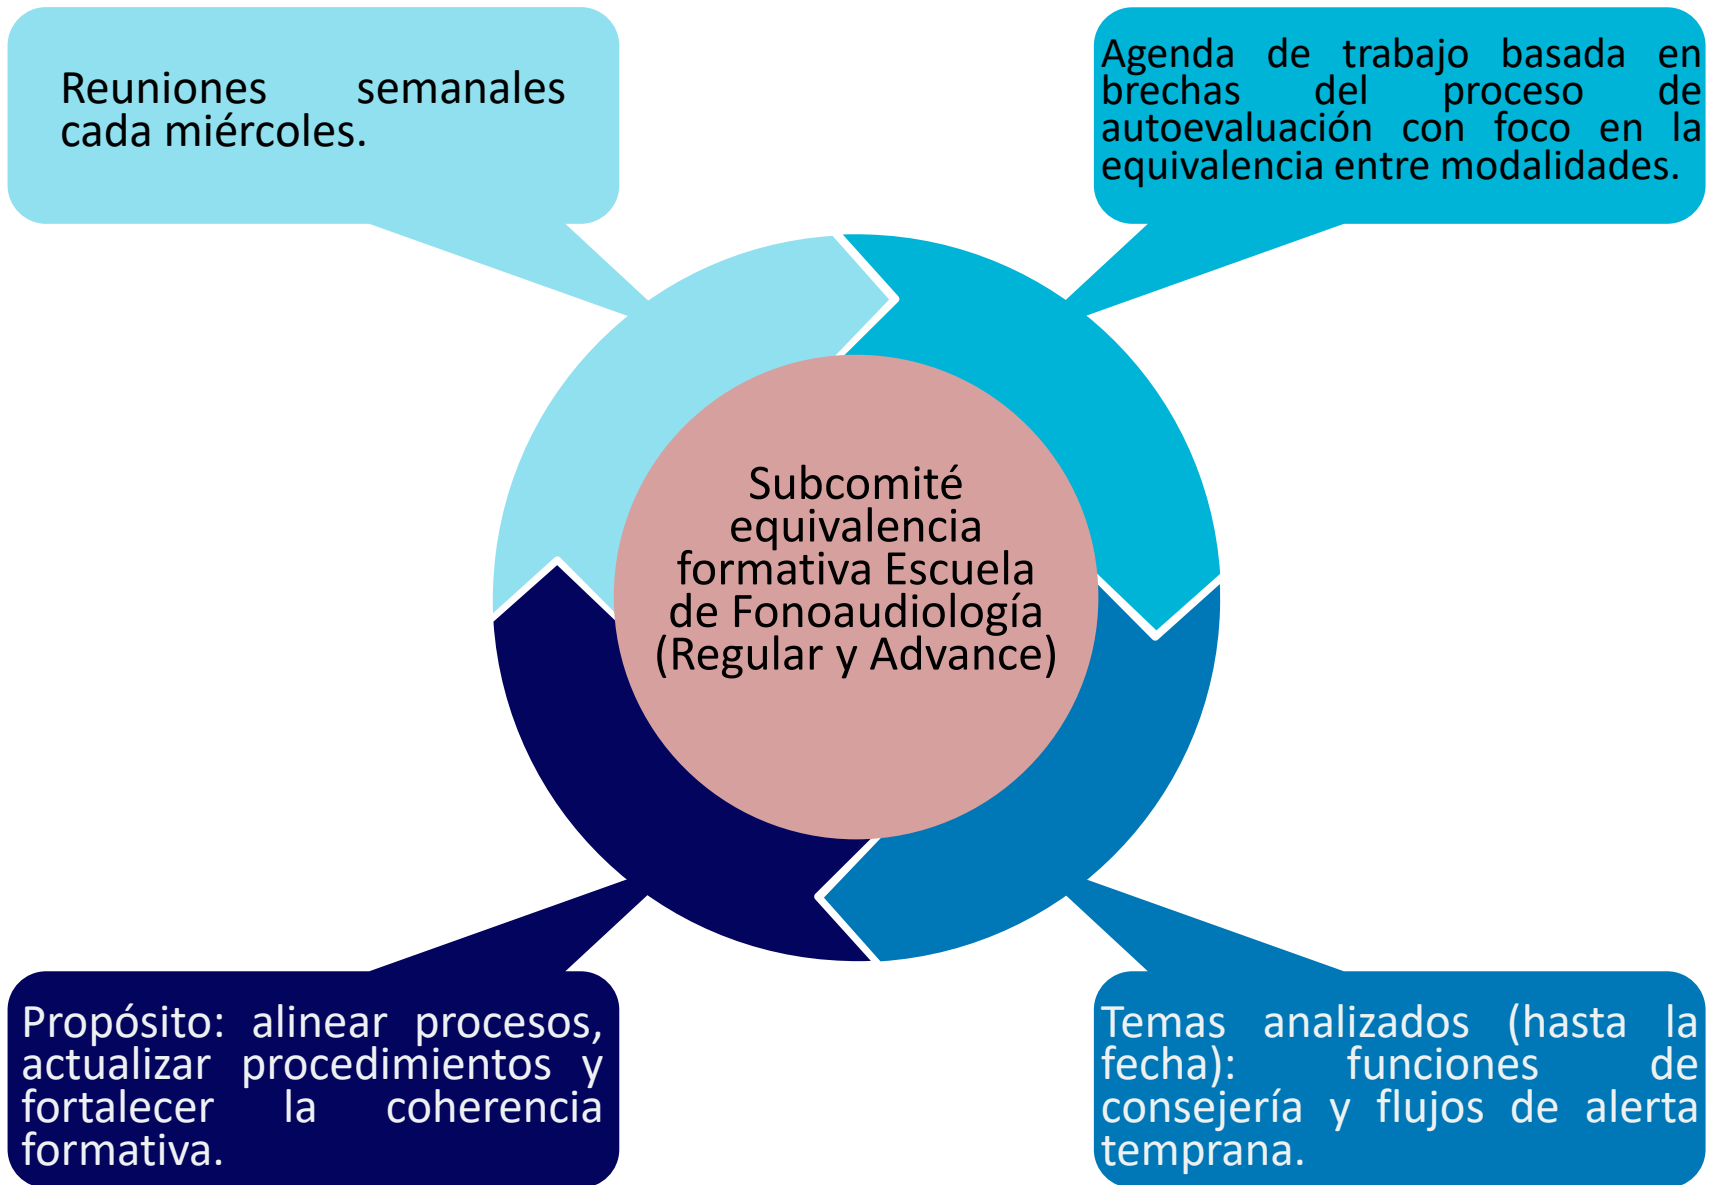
Reuniones semanales cada miércoles.

Agenda de trabajo basada en brechas del proceso de autoevaluación con foco en la equivalencia entre modalidades.

Subcomité equivalencia formativa Escuela de Fonoaudiología (Regular y Advance)

Propósito: alinear procesos, actualizar procedimientos y fortalecer la coherencia formativa.

Temas analizados (hasta la fecha): funciones de consejería y flujos de alerta temprana.